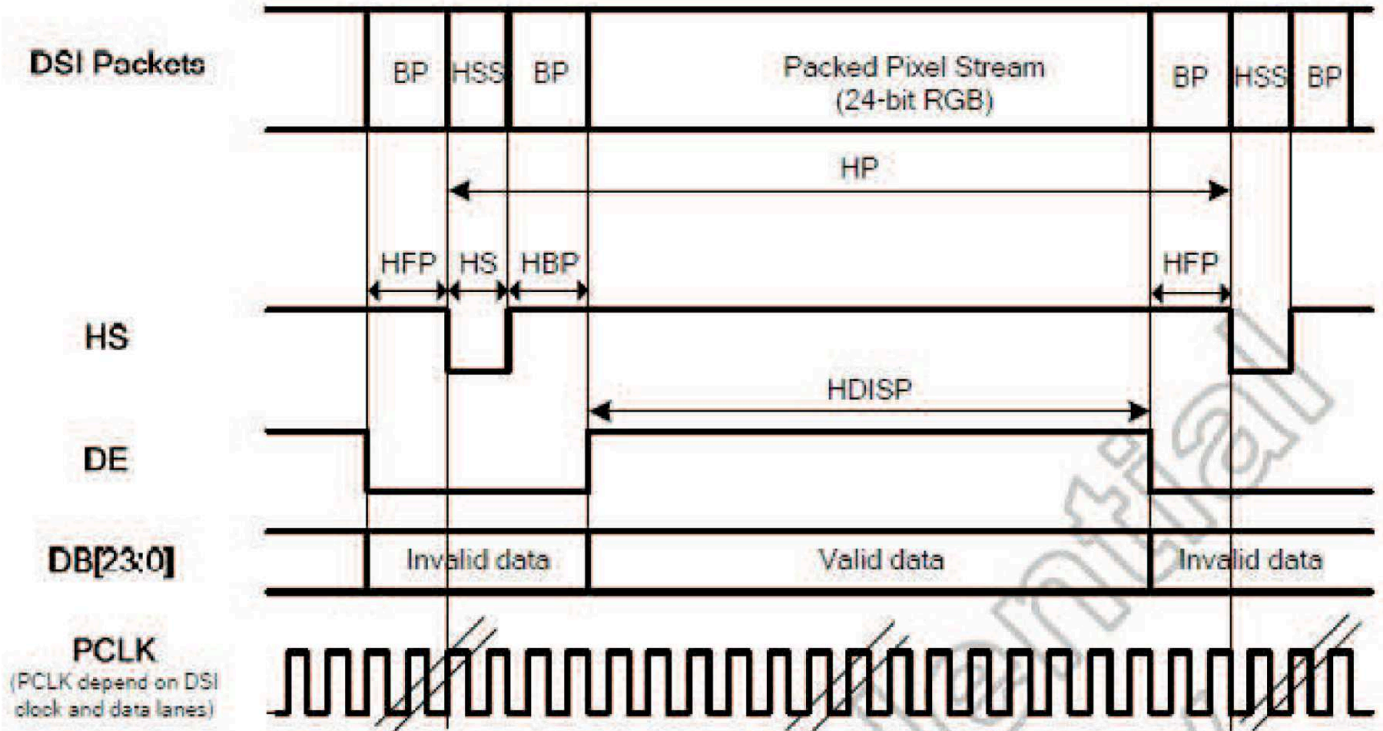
DSI Packets

BP HSS BP Packed Pixel Stream (24-bit RGB) BP HSS BP

HP

HFP HS HBP HFP

HS

HDISP

DE

DB[23:0] Invalid data Valid data Invalid data

PCLK (PCLK depend on DSI clock and data lanes)

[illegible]ntial